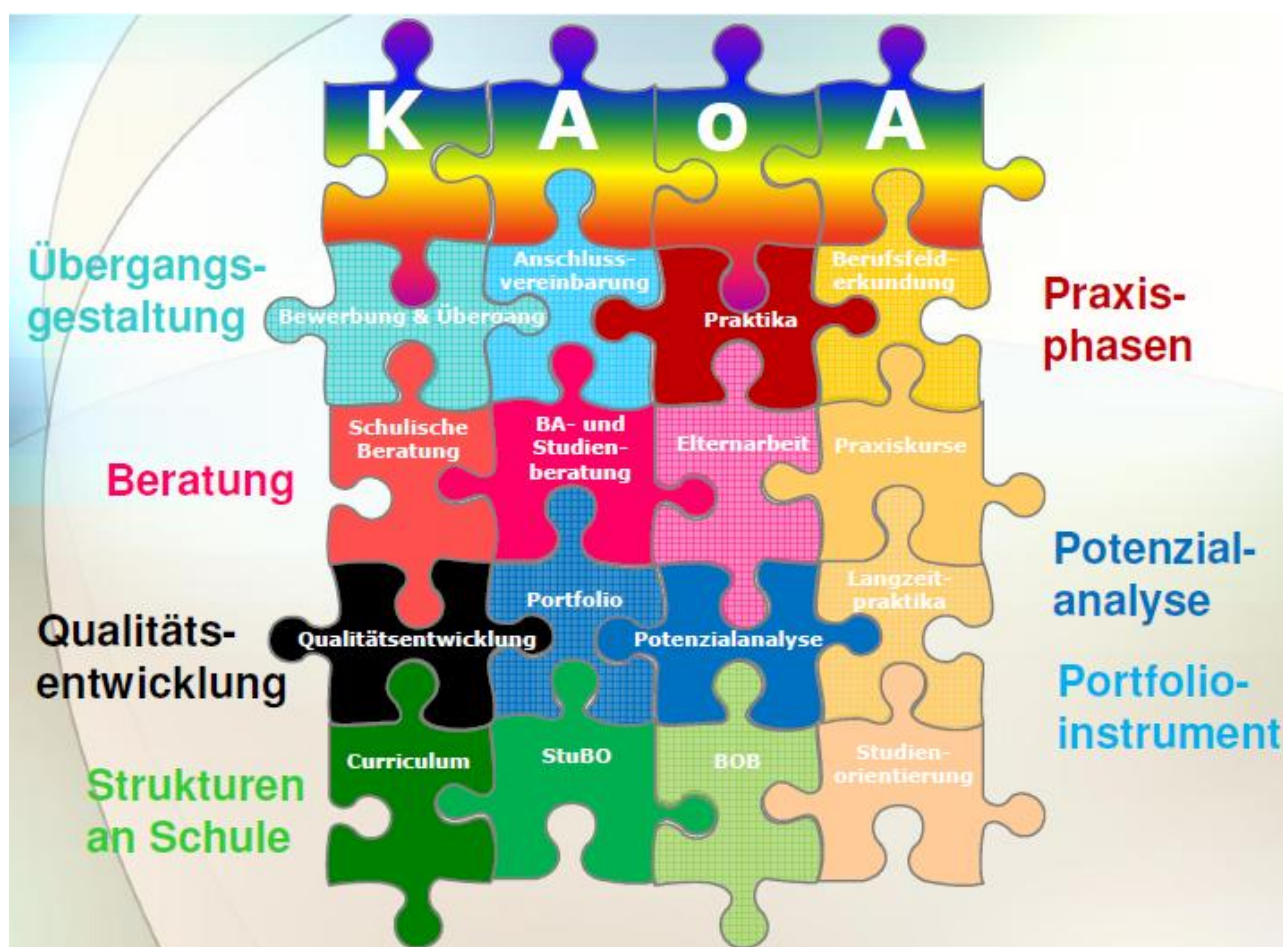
K A o A

Übergangsgestaltung

Anschlussvereinbarung

Berufsfelderkundung

Praxisphasen

Bewerbung & Übergang

Praktika

Schulische Beratung

BA- und Studienberatung

Elternarbeit

Praxiskurse

Beratung

Potenzialanalyse

Langzeitpraktika

Portfolio

Qualitätsentwicklung

Qualitätsentwicklung

Potenzialanalyse

Portfolioinstrument

Curriculum

StuBO

BOB

Studienorientierung

Strukturen an Schule